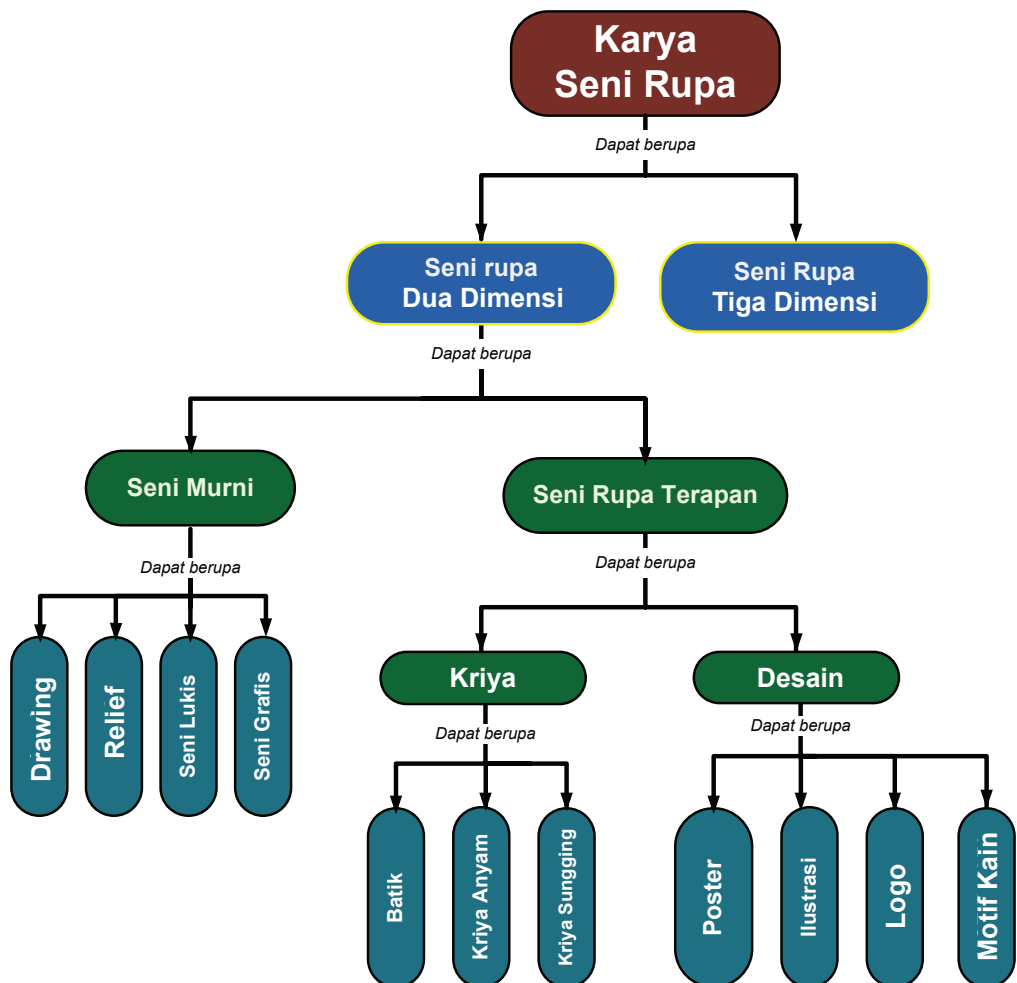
Karya Seni Rupa

Dapat berupa

Seni rupa Dua Dimensi

Seni Rupa Tiga Dimensi

Dapat berupa

Seni Murni

Seni Rupa Terapan

Dapat berupa

Drawing

Relief

Seni Lukis

Seni Grafis

Dapat berupa

Kriya

Desain

Dapat berupa

Batik

Kriya Anyam

Kriya Sungging

Dapat berupa

Poster

Ilustrasi

Logo

Motif Kain